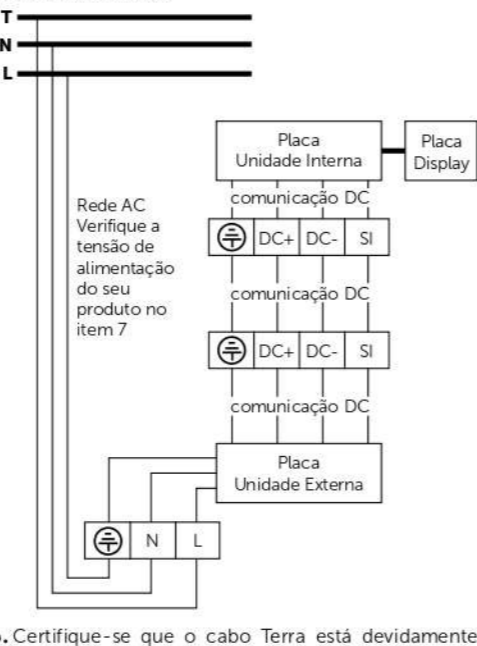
T
N
L

Placa Unidade Interna

Placa Display

Rede AC Verifique a tensão de alimentação do seu produto no item 7

comunicação DC

DC+ DC- SI

comunicação DC

DC+ DC- SI

comunicação DC

Placa Unidade Externa

N L

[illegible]. Certifique-se que o cabo Terra está devidamente